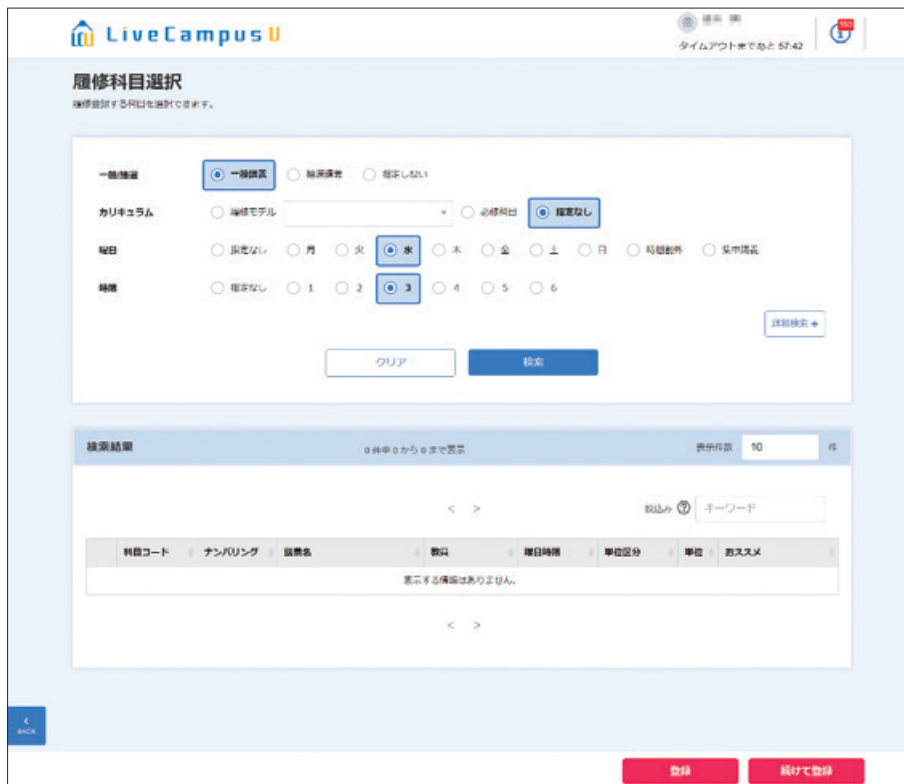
LiveCampus U

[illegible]

タイムアウトまであと 57:42

履修科目選択

履修登録する科目を選択できます。

一般/抽選 一般講義 抽選講義 指定しない

カリキュラム 履修モデル 必修科目 指定なし

曜日 指定なし 月 火 水 木 金 土 日 時間割外 集中講義

時限 指定なし 1 2 3 4 5 6

詳細検索 +

クリア 検索

検索結果 0 件中 0 から 0 まで表示 表示件数 10 件

< >

絞込み ⑦ キーワード

| 科目コード | ナンバリング | 講義名 | 教員 | 曜日時限 | 単位区分 | 単位 | おススメ |
|---|---|---|---|---|---|---|---|
| 表示する情報はありません。 | | | | | | | |

< >

BACK

登録 続けて登録